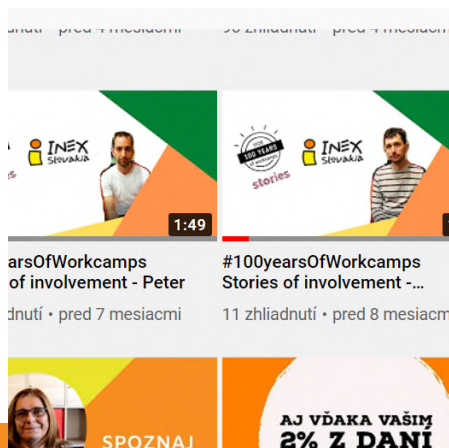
dnutí • pred 4 mesiacmi

96 zhliadnutí • pred 4 mesiacmi

INEX Slovakia

stories

1:49

arsOfWorkcamps of involvement - Peter

dnutí • pred 7 mesiacmi

100 YEARS

INEX Slovakia

stories

#100yearsOfWorkcamps Stories of involvement -...

11 zhliadnutí • pred 8 mesiacmi

SPOZNAJ

AJ VĎAKA VAŠIM 2% Z DANÍ